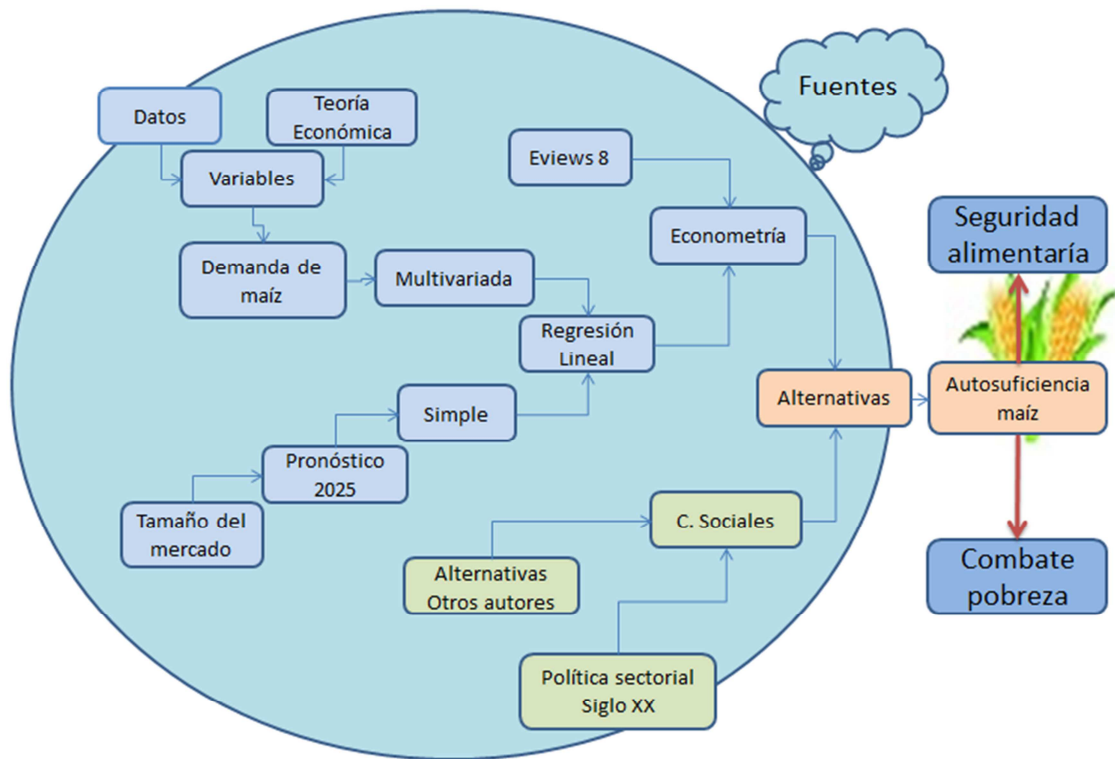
Fuentes

Datos

Teoría Económica

Variables

Eviews 8

Econometría

Seguridad alimentaría

Demanda de maíz

Multivariada

Regresión Lineal

Alternativas

Autosuficiencia maíz

Simple

Pronóstico 2025

Tamaño del mercado

C. Sociales

Alternativas Otros autores

Combate pobreza

Política sectorial Siglo XX